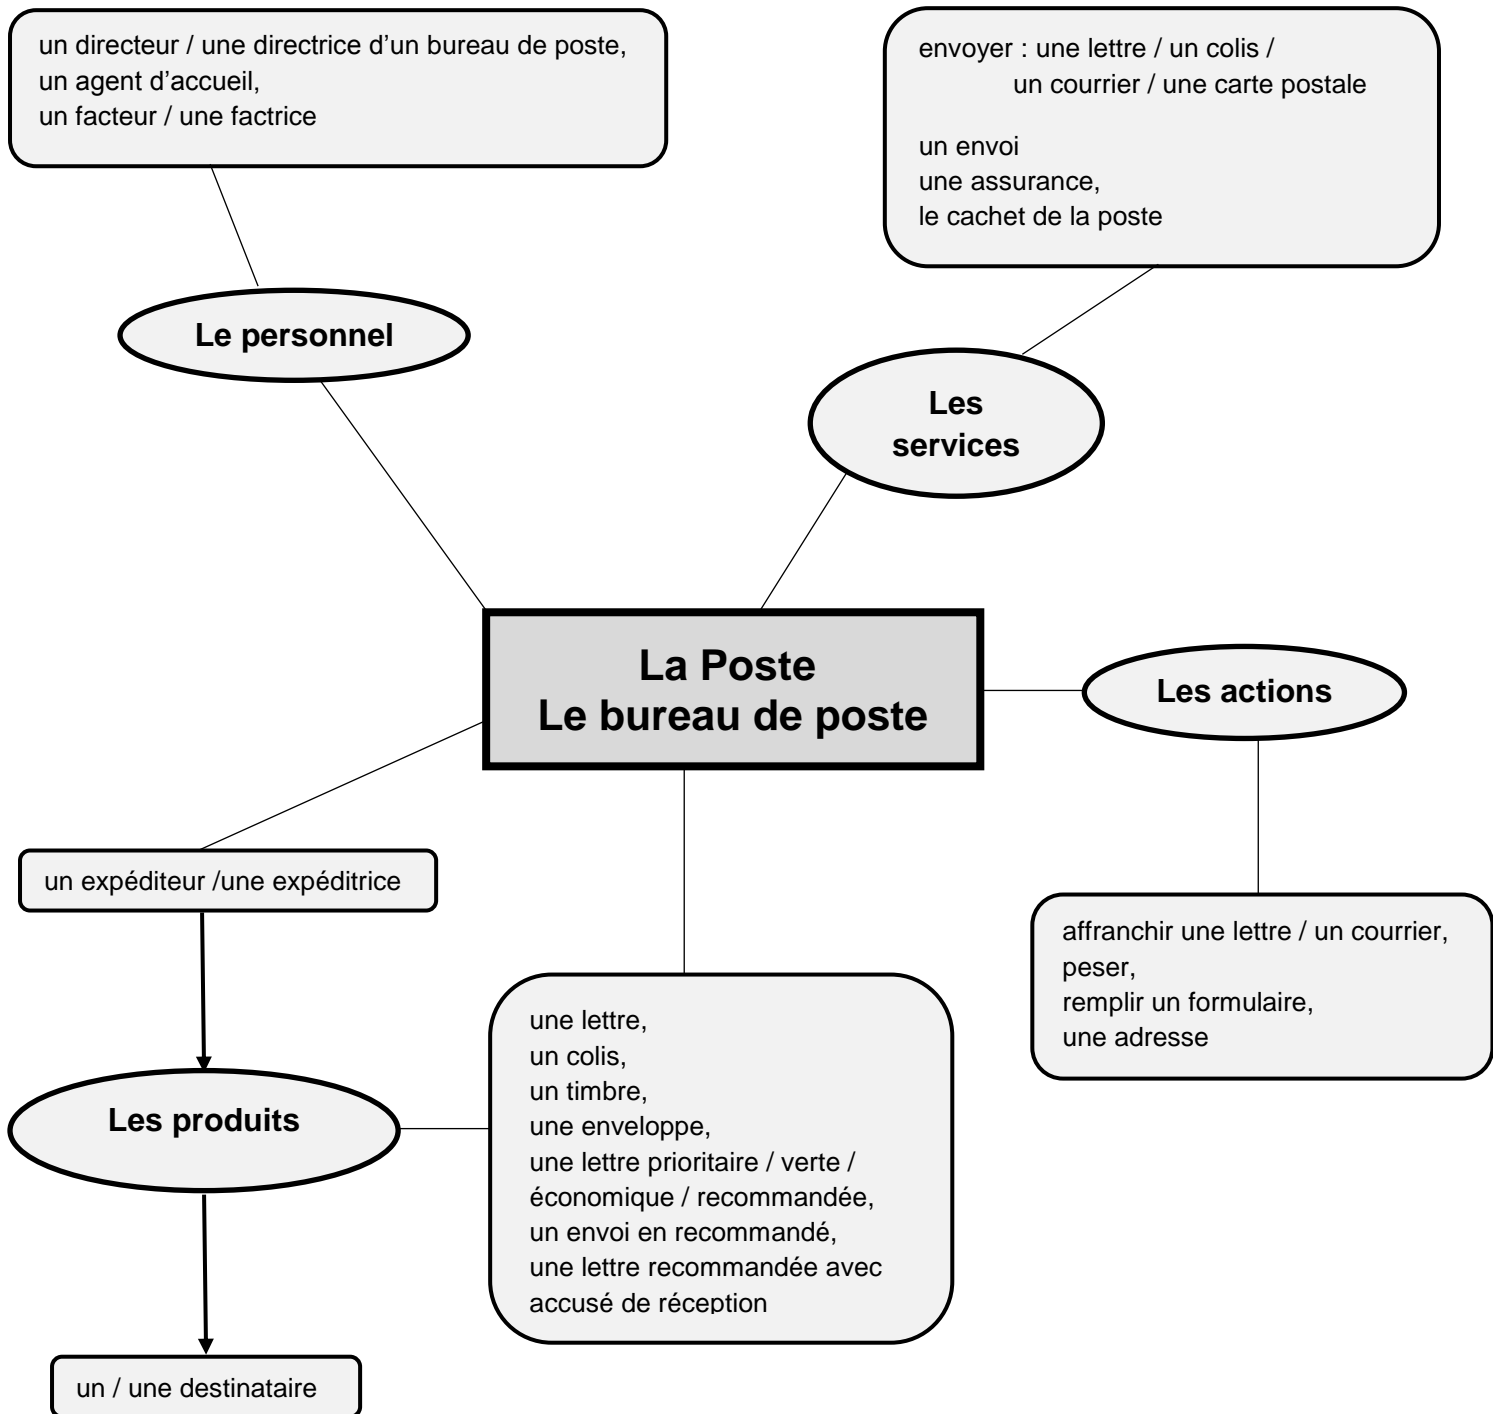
un directeur / une directrice d'un bureau de poste,
un agent d'accueil,
un facteur / une factrice

envoyer : une lettre / un colis /
un courrier / une carte postale

un envoi
une assurance,
le cachet de la poste

Le personnel

Les services

La Poste
Le bureau de poste

Les actions

un expéditeur /une expéditrice

affranchir une lettre / un courrier,
peser,
remplir un formulaire,
une adresse

Les produits

une lettre,
un colis,
un timbre,
une enveloppe,
une lettre prioritaire / verte / économique / recommandée,
un envoi en recommandé,
une lettre recommandée avec accusé de réception

un / une destinataire